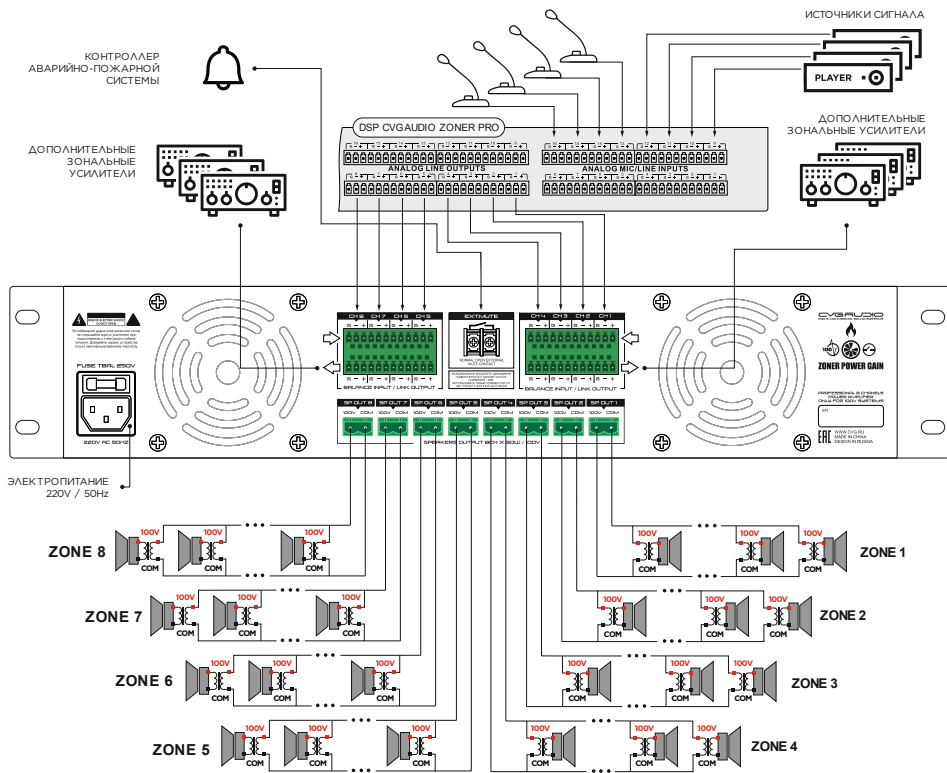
ИСТОЧНИКИ СИГНАЛА

PLAYER

КОНТРОЛЛЕР АВАРИЙНО-ПОЖАРНОЙ СИСТЕМЫ

ДОПОЛНИТЕЛЬНЫЕ ЗОНАЛЬНЫЕ УСИЛИТЕЛИ

ДОПОЛНИТЕЛЬНЫЕ ЗОНАЛЬНЫЕ УСИЛИТЕЛИ

DSP CVGAUDIO ZONER PRO

ANALOG LINE OUTPUTS

ANALOG MIC/LINE INPUTS

CH 8 CH 7 CH 6 CH 5

EXTMUTE

CH 4 CH 3 CH 2 CH 1

BALANCE INPUT / LINK OUTPUT

BALANCE INPUT / LINK OUTPUT

FUSE T8AL 250V

220V AC 50HZ

SP OUT 8 SP OUT 7 SP OUT 6 SP OUT 5 SP OUT 4 SP OUT 3 SP OUT 2 SP OUT 1

100V COM 100V COM 100V COM 100V COM 100V COM 100V COM 100V COM 100V COM

SPEAKERS OUTPUT 8CH X 50W / 100V

CVGAUDIO

ZONER POWER GAIN

ЭЛЕКТРОПИТАНИЕ 220V / 50Hz

ZONE 8

ZONE 7

ZONE 6

ZONE 5

ZONE 1

ZONE 2

ZONE 3

ZONE 4

100V

COM